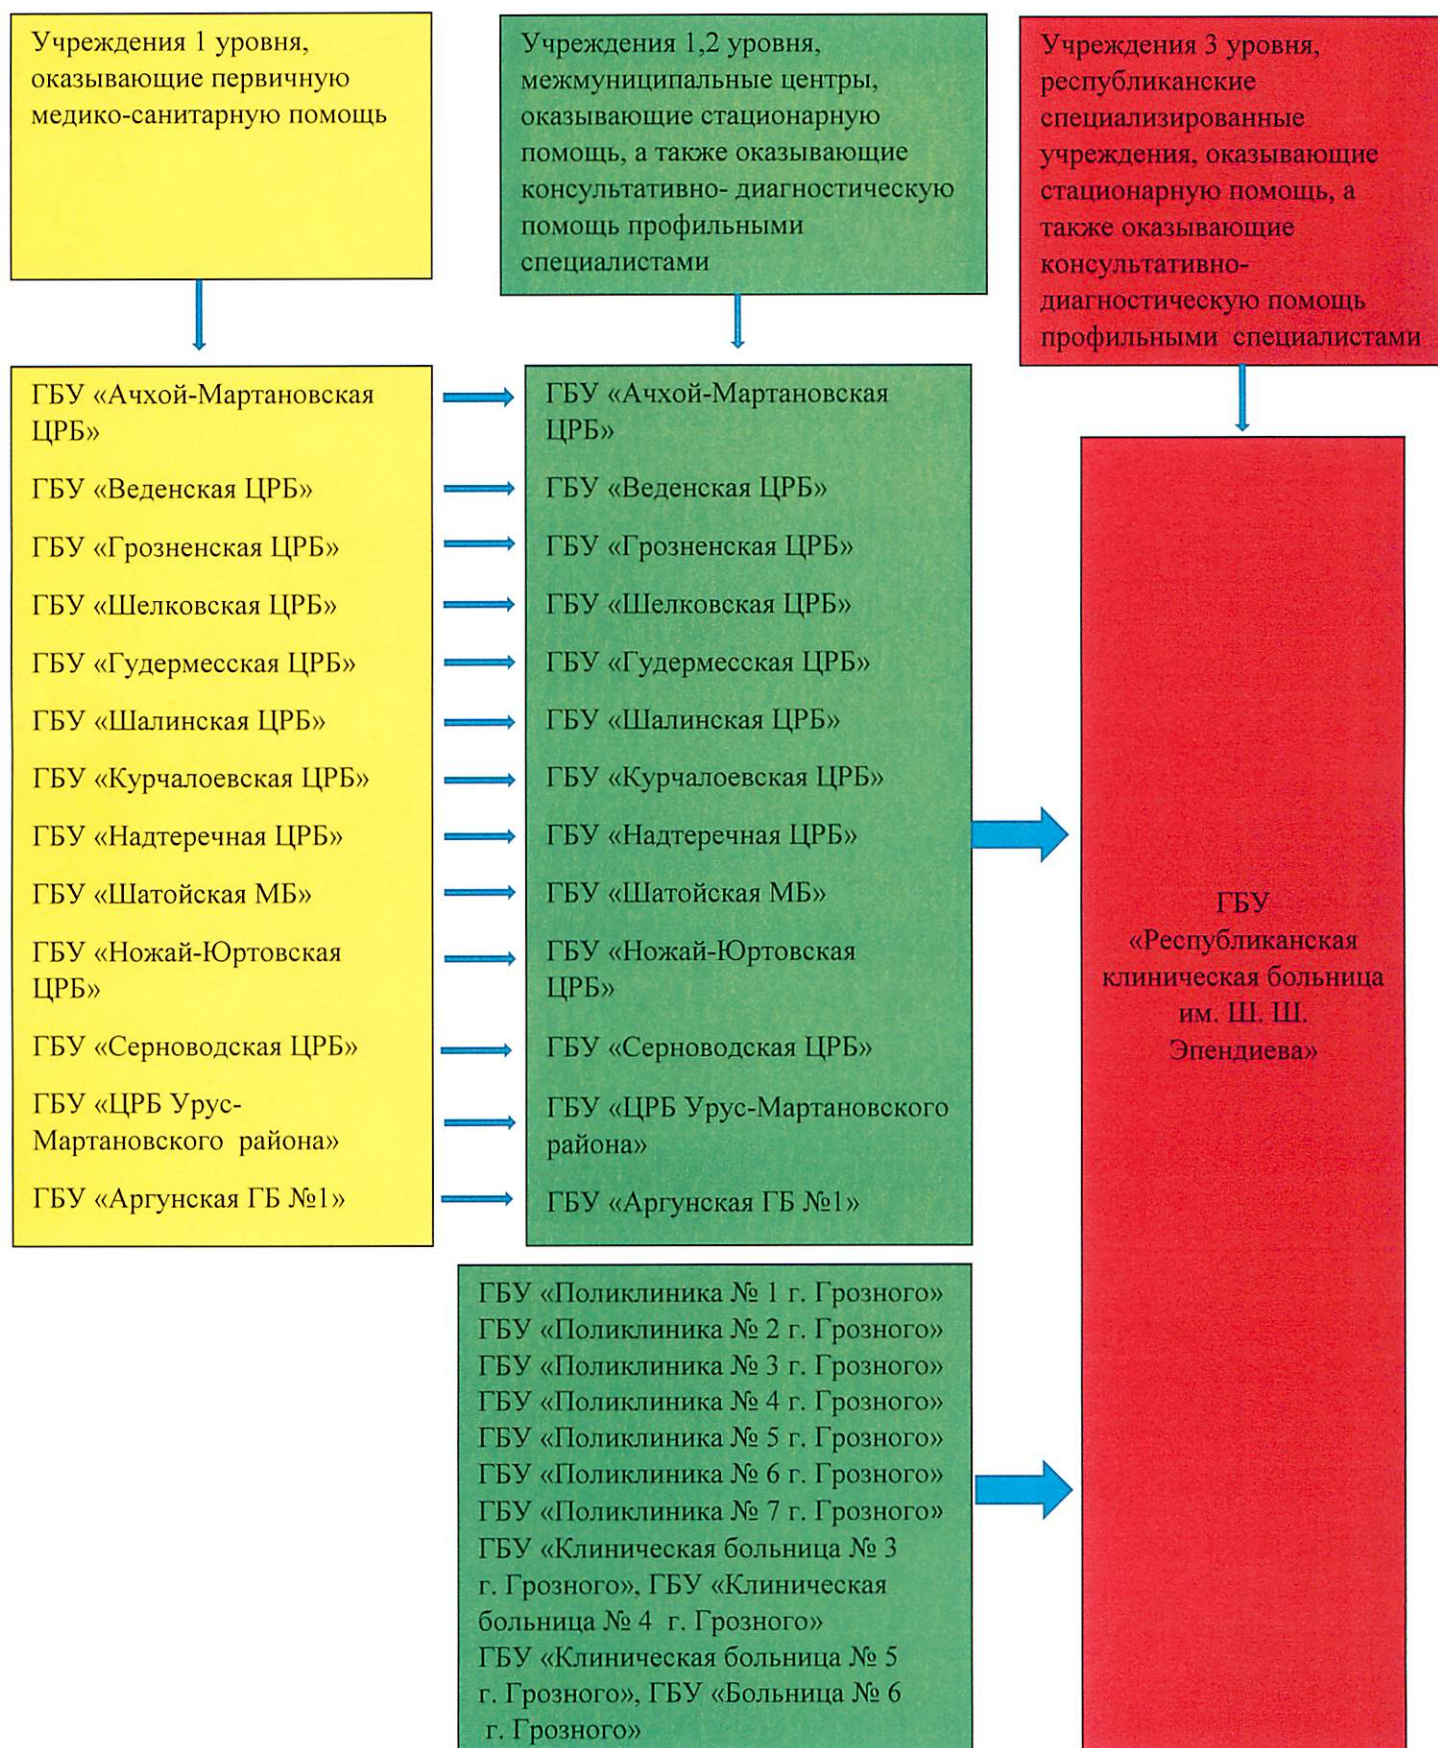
Учреждения 1 уровня, оказывающие первичную медико-санитарную помощь

Учреждения 1,2 уровня, межмуниципальные центры, оказывающие стационарную помощь, а также оказывающие консультативно- диагностическую помощь профильными специалистами

Учреждения 3 уровня, республиканские специализированные учреждения, оказывающие стационарную помощь, а также оказывающие консультативно- диагностическую помощь профильными специалистами

ГБУ «Ачхой-Мартановская ЦРБ»
ГБУ «Веденская ЦРБ»
ГБУ «Грозненская ЦРБ»
ГБУ «Шелковская ЦРБ»
ГБУ «Гудермесская ЦРБ»
ГБУ «Шалинская ЦРБ»
ГБУ «Курчалоевская ЦРБ»
ГБУ «Надтеречная ЦРБ»
ГБУ «Шатойская МБ»
ГБУ «Ножай-Юртовская ЦРБ»
ГБУ «Серноводская ЦРБ»
ГБУ «ЦРБ Урус-Мартановского района»
ГБУ «Аргунская ГБ №1»

ГБУ «Ачхой-Мартановская ЦРБ»
ГБУ «Веденская ЦРБ»
ГБУ «Грозненская ЦРБ»
ГБУ «Шелковская ЦРБ»
ГБУ «Гудермесская ЦРБ»
ГБУ «Шалинская ЦРБ»
ГБУ «Курчалоевская ЦРБ»
ГБУ «Надтеречная ЦРБ»
ГБУ «Шатойская МБ»
ГБУ «Ножай-Юртовская ЦРБ»
ГБУ «Серноводская ЦРБ»
ГБУ «ЦРБ Урус-Мартановского района»
ГБУ «Аргунская ГБ №1»

ГБУ «Поликлиника № 1 г. Грозного»
ГБУ «Поликлиника № 2 г. Грозного»
ГБУ «Поликлиника № 3 г. Грозного»
ГБУ «Поликлиника № 4 г. Грозного»
ГБУ «Поликлиника № 5 г. Грозного»
ГБУ «Поликлиника № 6 г. Грозного»
ГБУ «Поликлиника № 7 г. Грозного»
ГБУ «Клиническая больница № 3 г. Грозного», ГБУ «Клиническая больница № 4 г. Грозного»
ГБУ «Клиническая больница № 5 г. Грозного», ГБУ «Больница № 6 г. Грозного»

ГБУ «Республиканская клиническая больница им. Ш. Ш. Эпендиева»